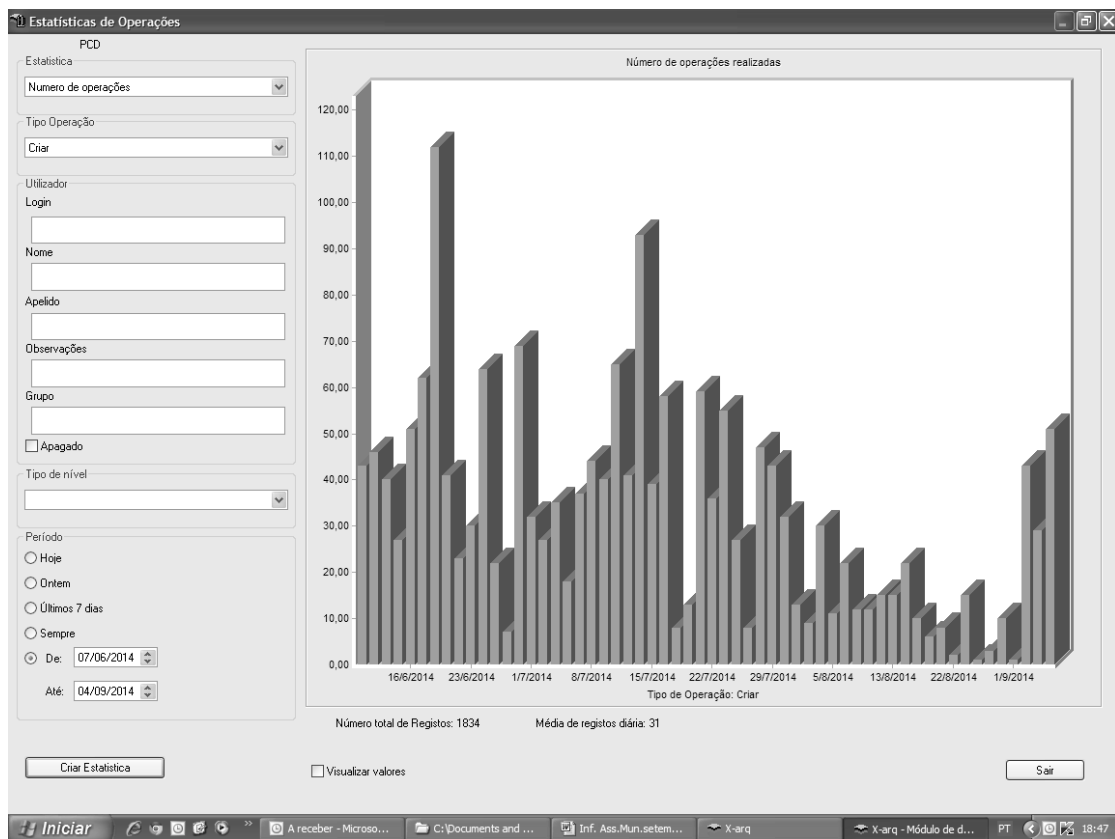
Estatísticas de Operações

PCD

Estatistica

Numero de operações

Tipo Operação

Criar

Utilizador

Login

Nome

Apelido

Observações

Grupo

Apagado

Tipo de nível

Período

Hoje

Ontem

Últimos 7 dias

Sempre

De: 07/06/2014

Até: 04/09/2014

Número de operações realizadas

120,00
110,00
100,00
90,00
80,00
70,00
60,00
50,00
40,00
30,00
20,00
10,00
0,00

16/6/2014 23/6/2014 1/7/2014 8/7/2014 15/7/2014 22/7/2014 29/7/2014 5/8/2014 13/8/2014 22/8/2014 1/9/2014

Tipo de Operação: Criar

Número total de Registos: 1834

Média de registos diária: 31

Criar Estatistica

Visualizar valores

Sair

Iniciar

A receber - Microso...

C:\Documents and ...

Inf. Ass.Mun.setem...

X-arq

X-arq - Módulo de d...

PT

18:47